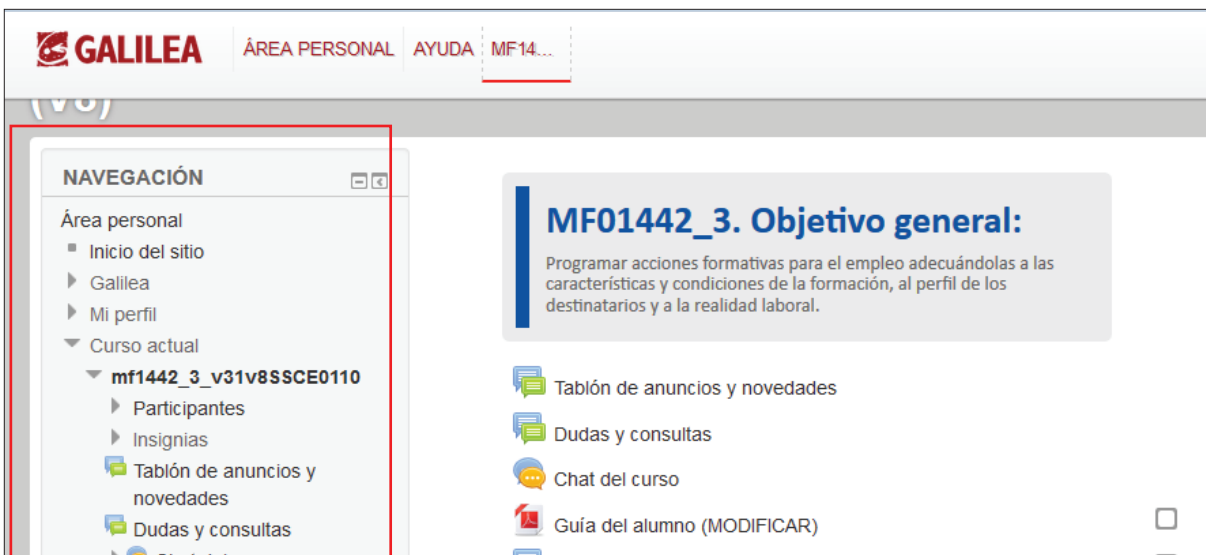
GALILEA ÁREA PERSONAL AYUDA MF14...

(V8)

NAVEGACIÓN

Área personal
Inicio del sitio
Galilea
Mi perfil
Curso actual
mf1442_3_v31v8SSCE0110
Participantes
Insignias
Tablón de anuncios y novedades
Dudas y consultas
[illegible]

MF01442_3. Objetivo general:

Programar acciones formativas para el empleo adecuándolas a las características y condiciones de la formación, al perfil de los destinatarios y a la realidad laboral.

Tablón de anuncios y novedades
Dudas y consultas
Chat del curso
Guía del alumno (MODIFICAR)